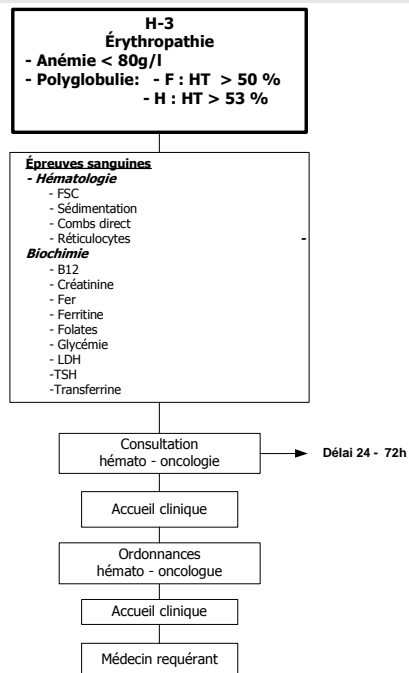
H-3
Érythropathie
- Anémie < 80g/l
- Polyglobulie: - F : HT > 50 %
- H : HT > 53 %

Épreuves sanguines
- Hématologie
- FSC
- Sédimentation
- Combs direct
- Réticulocytes
Biochimie
- B12
- Créatinine
- Fer
- Ferritine
- Folates
- Glycémie
- LDH
-TSH
-Transferrine

Consultation hémato - oncologie

Délai 24 - 72h

Accueil clinique

Ordonnances hémato - oncologue

Accueil clinique

Médecin requérant